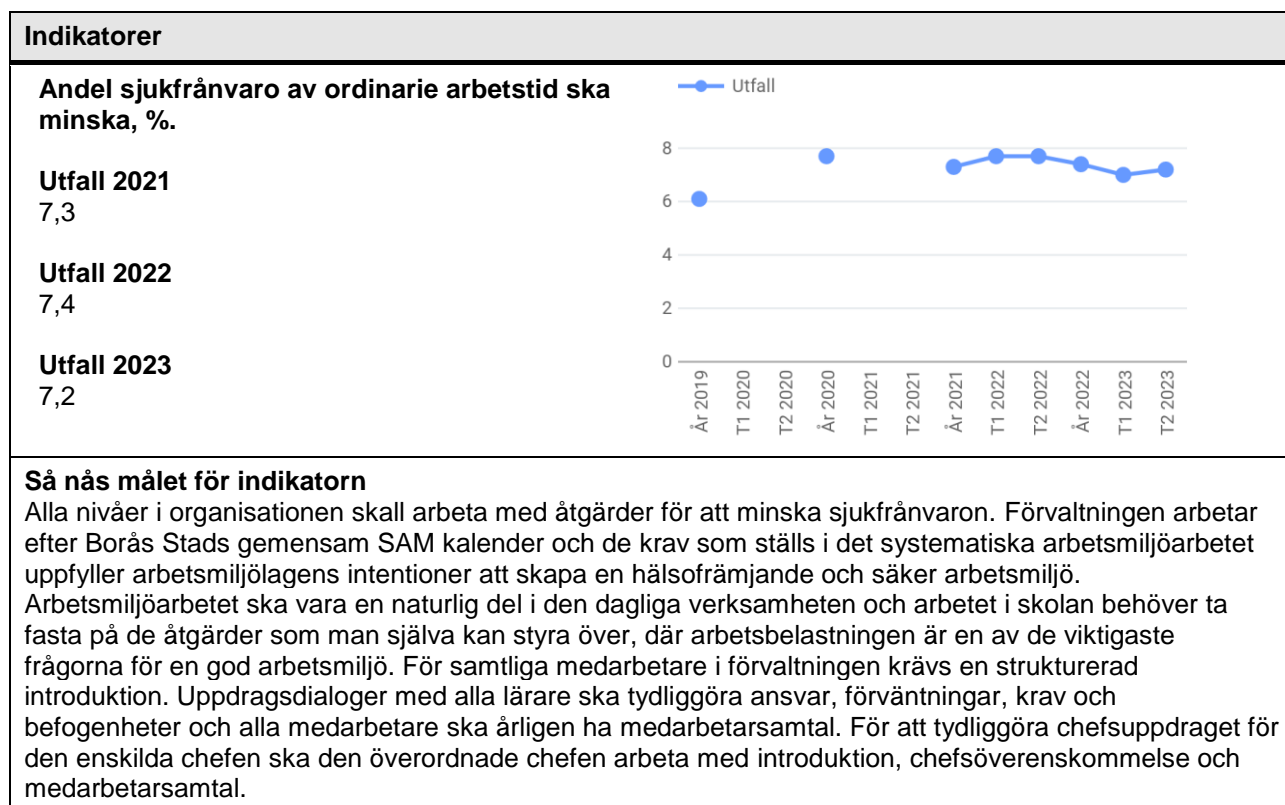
Indikatorer

Andel sjukfrånvaro av ordinarie arbetstid ska minska, %.

Utfall 2021
7,3

Utfall 2022
7,4

Utfall 2023
7,2

Utfall

8
6
4
2
0

År 2019
T1 2020
T2 2020
År 2020
T1 2021
T2 2021
År 2021
T1 2022
T2 2022
År 2022
T1 2023
T2 2023

Så nås målet för indikatorn
Alla nivåer i organisationen skall arbeta med åtgärder för att minska sjukfrånvaron. Förvaltningen arbetar efter Borås Stads gemensam SAM kalender och de krav som ställs i det systematiska arbetsmiljöarbetet uppfyller arbetsmiljölagens intentioner att skapa en hälsofrämjande och säker arbetsmiljö.
Arbetsmiljöarbetet ska vara en naturlig del i den dagliga verksamheten och arbetet i skolan behöver ta fasta på de åtgärder som man själva kan styra över, där arbetsbelastningen är en av de viktigaste frågorna för en god arbetsmiljö. För samtliga medarbetare i förvaltningen krävs en strukturerad introduktion. Uppdragsdialoger med alla lärare ska tydliggöra ansvar, förväntningar, krav och befogenheter och alla medarbetare ska årligen ha medarbetarsamtal. För att tydliggöra chefsuppdraget för den enskilda chefen ska den överordnade chefen arbeta med introduktion, chefsöverenskommelse och medarbetarsamtal.